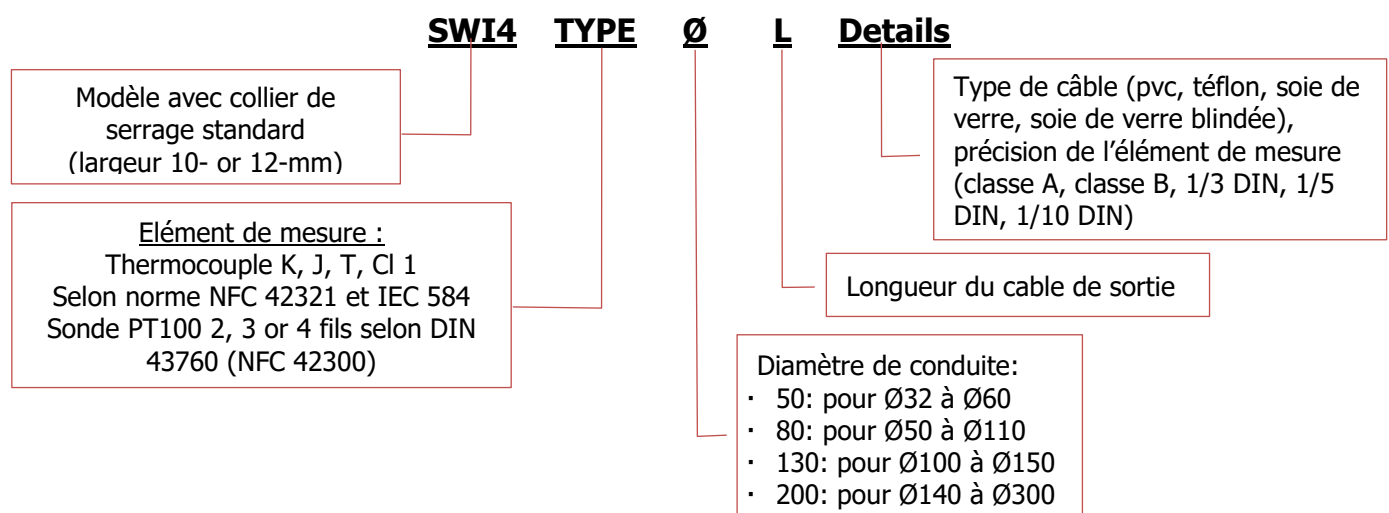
SWI4 TYPE Ø L Details

Modèle avec collier de serrage standard (largeur 10- or 12-mm)

Type de câble (pvc, téflon, soie de verre, soie de verre blindée), précision de l'élément de mesure (classe A, classe B, 1/3 DIN, 1/5 DIN, 1/10 DIN)

Elément de mesure :
Thermocouple K, J, T, Cl 1
Selon norme NFC 42321 et IEC 584
Sonde PT100 2, 3 or 4 fils selon DIN 43760 (NFC 42300)

Longueur du cable de sortie

Diamètre de conduite:
· 50: pour Ø32 à Ø60
· 80: pour Ø50 à Ø110
· 130: pour Ø100 à Ø150
· 200: pour Ø140 à Ø300